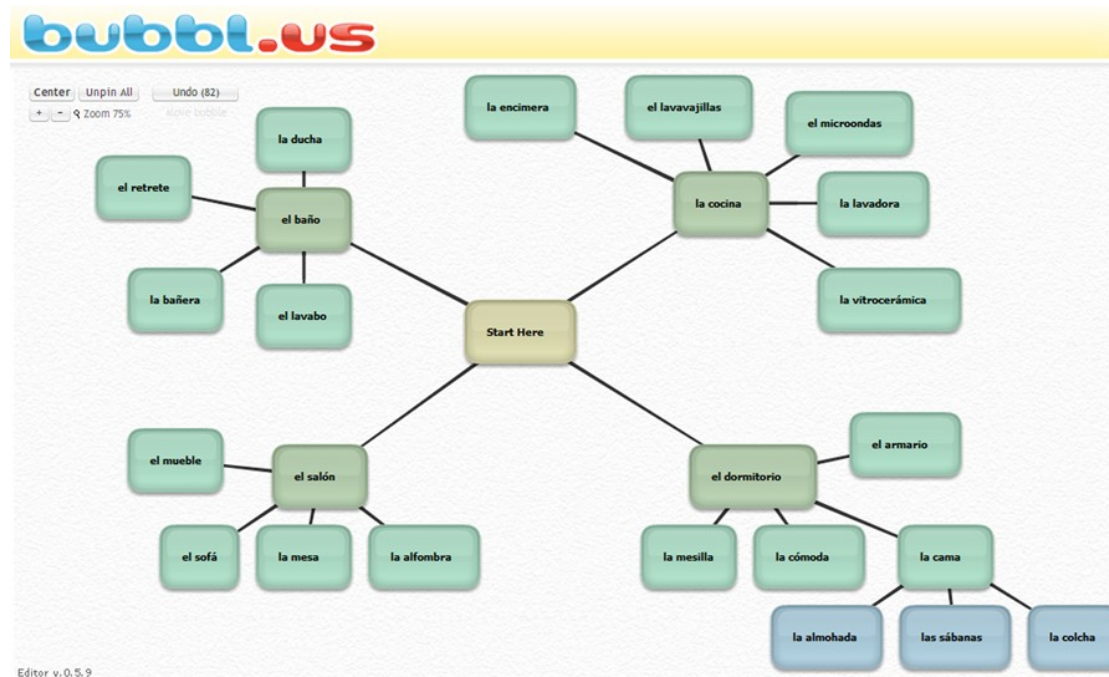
bubbl.us

Center Unpin All Undo (82)
+ - Zoom 75% move bubble

Start Here

el baño
la ducha
el retrete
la bañera
el lavabo

la cocina
la encimera
el lavavajillas
el microondas
la lavadora
la vitrocerámica

el salón
el mueble
el sofá
la mesa
la alfombra

el dormitorio
el armario
la mesilla
la cómoda
la cama
la almohada
las sábanas
la colcha

Editor v.0.5.9